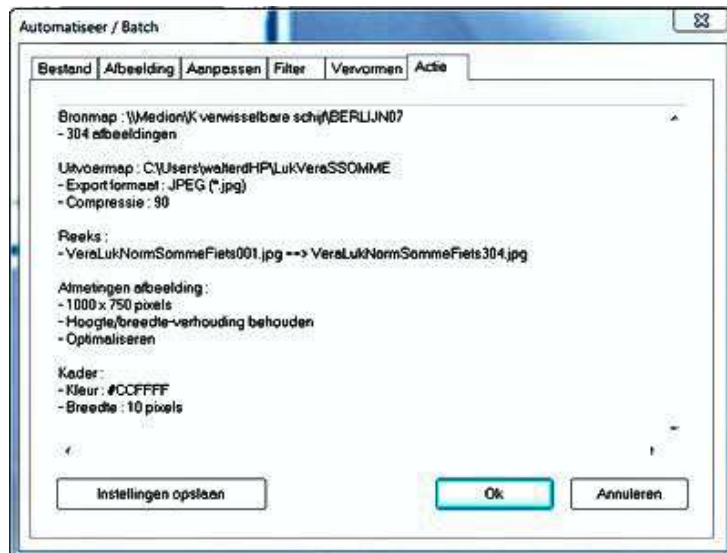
Automatiseer / Batch

Bestand | Afbeelding | Aanpassen | Filter | Vervormen | Actie

Bronmap : \\Medion\K verwisselbare schijf\BERLIJN07
- 304 afbeeldingen

Uitvoermap : C:\Users\walterdHP\LukVeraSSOMME
- Export formaat : JPEG (*.jpg)
- Compressie : 90

Reeks :
- VeraLukNormSommeFiets001.jpg ==> VeraLukNormSommeFiets304.jpg

Afmetingen afbeelding :
- 1000 x 750 pixels
- Hoogte/breedte-verhouding behouden
- Optimaliseren

Kader :
- Kleur : #CCFFFF
- Breedte : 10 pixels

Instellingen opslaan

Ok

Annuleren